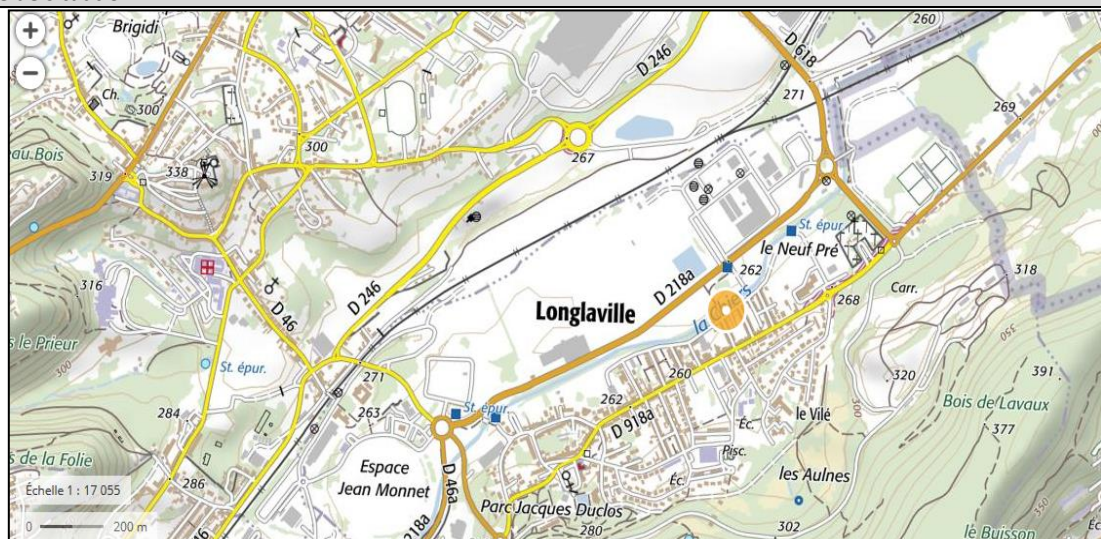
+
−
Brigidi
Ch.
300
au Bois
319
338
300
D 246
267
D 618
260
271
269
St. épur.
le Neuf Pré
262
D 218a
318
316
D 46
D 246
Longlaville
la Chiers
268
Carr.
s le Prieur
St. épur.
271
260
320
391
284
263
St. épur.
262
D 918a
le Vilé
Bois de Lavaux
377
Éc.
s de la Folie
Espace Jean Monnet
D 46a
Pisc.
les Aulnes
Échelle 1 : 17 055
286
Éc.
0
200 m
18a
Parc Jacques Duclos
280
302
le Buisson
350